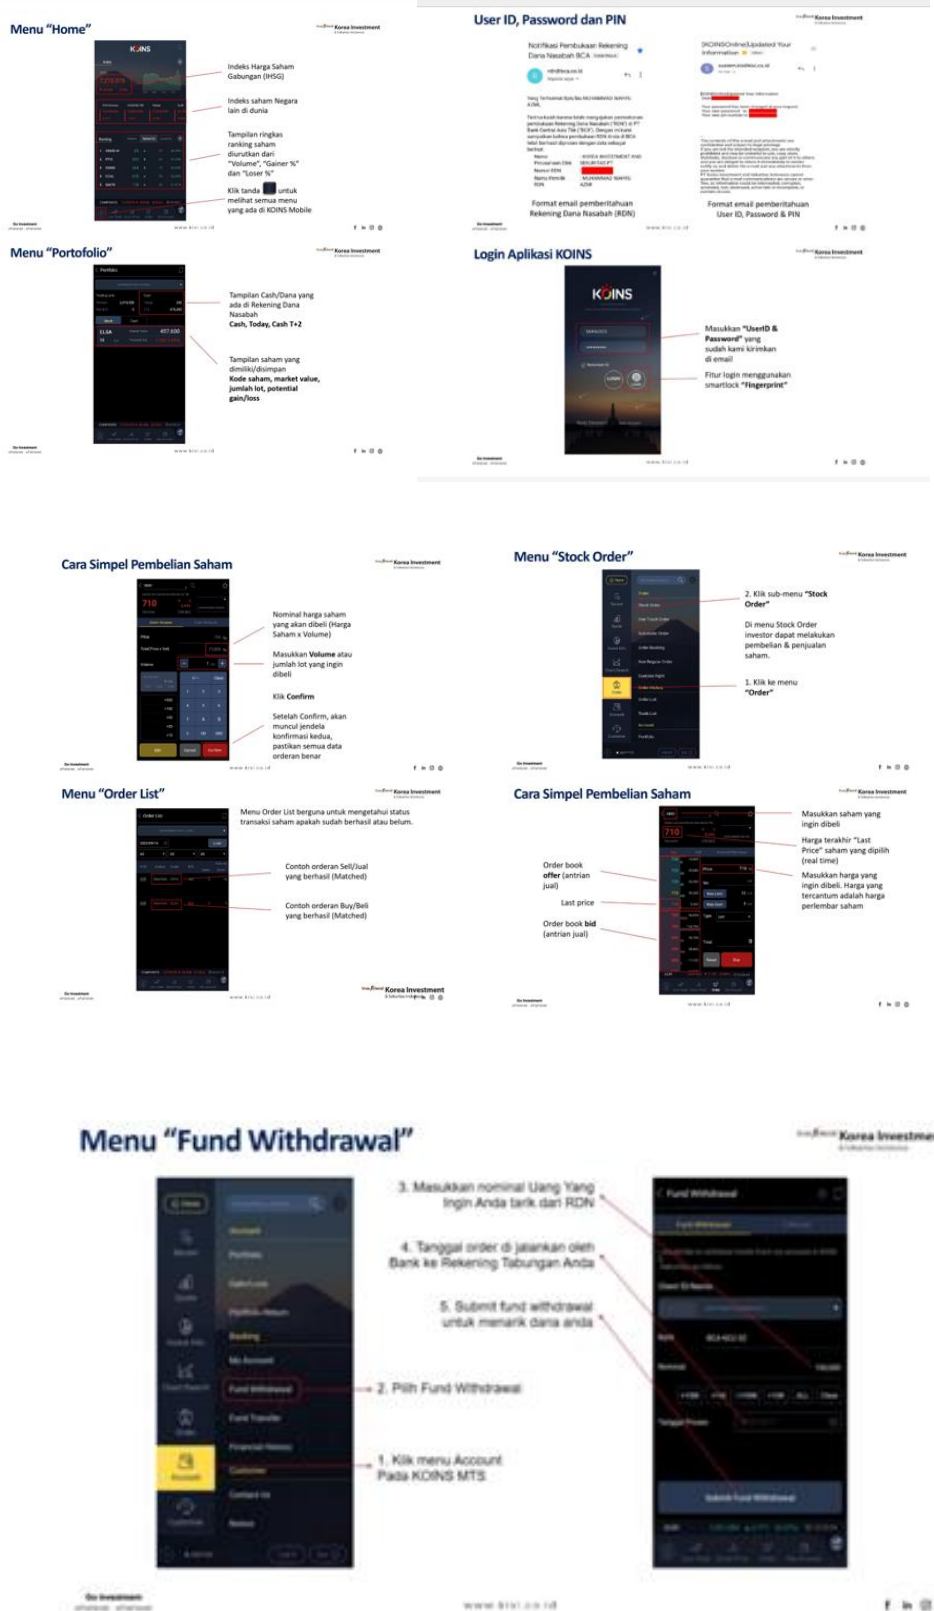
Menu "Home"

Korea Investment

KOINS

Indeks Harga Saham Gabungan (IHSG)

Indeks saham Negara lain di dunia

Tampilan ringkas ranking saham diurutkan dari "Volume", "Gainer %" dan "Loser %"

Klik tanda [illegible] untuk melihat semua menu yang ada di KOINS Mobile

www.kisi.co.id

User ID, Password dan PIN

Korea Investment

Notifikasi Pembukaan Rekening Dana Nasabah BCA

[KOINSOnline] Updated Your Information

Format email pemberitahuan Rekening Dana Nasabah (RDN)

Format email pemberitahuan User ID, Password & PIN

www.kisi.co.id

Menu "Portofolio"

Korea Investment

Tampilan Cash/Dana yang ada di Rekening Dana Nasabah
Cash, Today, Cash T+2

Tampilan saham yang dimiliki/disimpan
Kode saham, market value, jumlah lot, potential gain/loss

www.kisi.co.id

Login Aplikasi KOINS

Korea Investment

KOINS

Masukkan "UserID & Password" yang sudah kami kirimkan di email

Fitur login menggunakan smartlock "Fingerprint"

www.kisi.co.id

Cara Simpel Pembelian Saham

Korea Investment

710

Nominal harga saham yang akan dibeli (Harga Saham x Volume)

Masukkan Volume atau jumlah lot yang ingin dibeli

Klik Confirm

Setelah Confirm, akan muncul jendela konfirmasi kedua, pastikan semua data orderan benar

www.kisi.co.id

Menu "Stock Order"

Korea Investment

2. Klik sub-menu "Stock Order"

Di menu Stock Order investor dapat melakukan pembelian & penjualan saham.

1. Klik ke menu "Order"

www.kisi.co.id

Menu "Order List"

Korea Investment

Menu Order List berguna untuk mengetahui status transaksi saham apakah sudah berhasil atau belum.

Contoh orderan Sell/Jual yang berhasil (Matched)

Contoh orderan Buy/Beli yang berhasil (Matched)

www.kisi.co.id

Korea Investment

Cara Simpel Pembelian Saham

Korea Investment

710

Order book offer (antrian jual)

Last price

Order book bid (antrian jual)

Masukkan saham yang ingin dibeli

Harga terakhir "Last Price" saham yang dipilih (real time)

Masukkan harga yang ingin dibeli. Harga yang tercantum adalah harga perlembar saham

www.kisi.co.id

Menu "Fund Withdrawal"

Korea Investme

3. Masukkan nominal Uang Yang ingin Anda tarik dari RDN

4. Tanggal order di jalankan oleh Bank ke Rekening Tabungan Anda

5. Submit fund withdrawal untuk menarik dana anda

2. Pilih Fund Withdrawal

1. Klik menu Account Pada KOINS MTS

Fund Withdrawal

Submit Fund Withdrawal

www.kisi.co.id